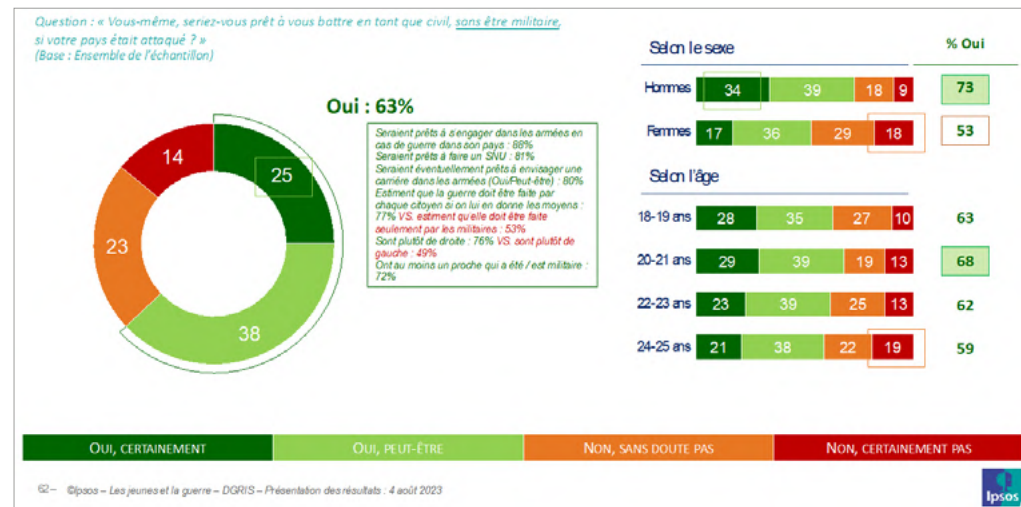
Question : « Vous-même, seriez-vous prêt à vous battre en tant que civil, sans être militaire, si votre pays était attaqué ? »
(Base : Ensemble de l'échantillon)

Oui : 63%

25
38
23
14

Seraient prêts à s'engager dans les armées en cas de guerre dans son pays : 88%
Seraient prêts à faire un SNU : 81%
Seraient éventuellement prêts à envisager une carrière dans les armées (Oui/Peut-être) : 80%
Estiment que la guerre doit être faite par chaque citoyen si on lui en donne les moyens : 77% VS. estiment qu'elle doit être faite seulement par les militaires : 53%
Sont plutôt de droite : 76% VS. sont plutôt de gauche : 49%
Ont au moins un proche qui a été / est militaire : 72%

Selon le sexe

% Oui

| | | | | | % Oui |
|---|---|---|---|---|---|
| Hommes | 34 | 39 | 18 | 9 | 73 |
| Femmes | 17 | 36 | 29 | 18 | 53 |

Selon l'âge

| | | | | | |
|---|---|---|---|---|---|
| 18-19 ans | 28 | 35 | 27 | 10 | 63 |
| 20-21 ans | 29 | 39 | 19 | 13 | 68 |
| 22-23 ans | 23 | 39 | 25 | 13 | 62 |
| 24-25 ans | 21 | 38 | 22 | 19 | 59 |

Oui, certainement
Oui, peut-être
Non, sans doute pas
Non, certainement pas

62 – ©Ipsos – Les jeunes et la guerre – DGRIS – Présentation des résultats : 4 août 2023

Ipsos